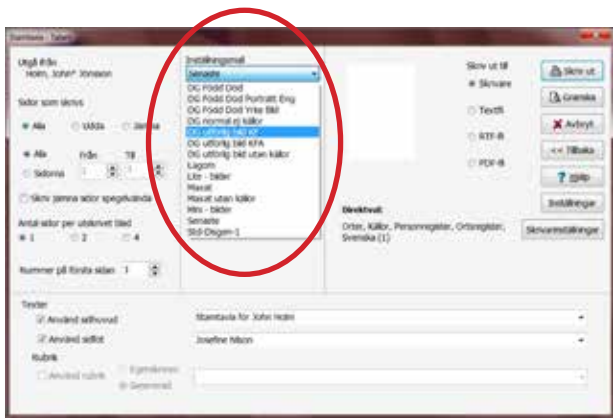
Stamtavla - [utan]

Utgå ifrån
Holm, Johan Jönsson

Sidor som skrivs

Alla
Udda
Jämna

Alla
Från
Till
Sidorna
1
1

Skriv jämna sidor spegelvända

Antal sidor per utskrivet blad
1
2
4

Nummer på första sidan 1

Inställningsmall
Senaste
DG Född Död
DG Född Död Porträtt Eng
DG Född Död Yrke Bild
DG normal ej källor
DG utförlig bild KF
DG utförlig bild KFA
DG utförlig bild utan källor
Lagom
Lite - bilder
Maxat
Maxat utan källor
Mini - bilder
Senaste
Std-Diagen-1

Skriv ut till
Skrivare
Textfil
RTF-fil
PDF-fil

Skriv ut
Granska
Avbryt
<< Tillbaka
Hjälp
Inställningar

Direktval:
Orter, Källor, Personregister, Ortsregister, Svenska (1)

Skrivarinställningar

Texter
Använd sidhuvud
Stamtavla för John Holm
Använd sidfot
Josefine Nilson
Rubrik
Använd rubrik
Egenskriven
Genererad